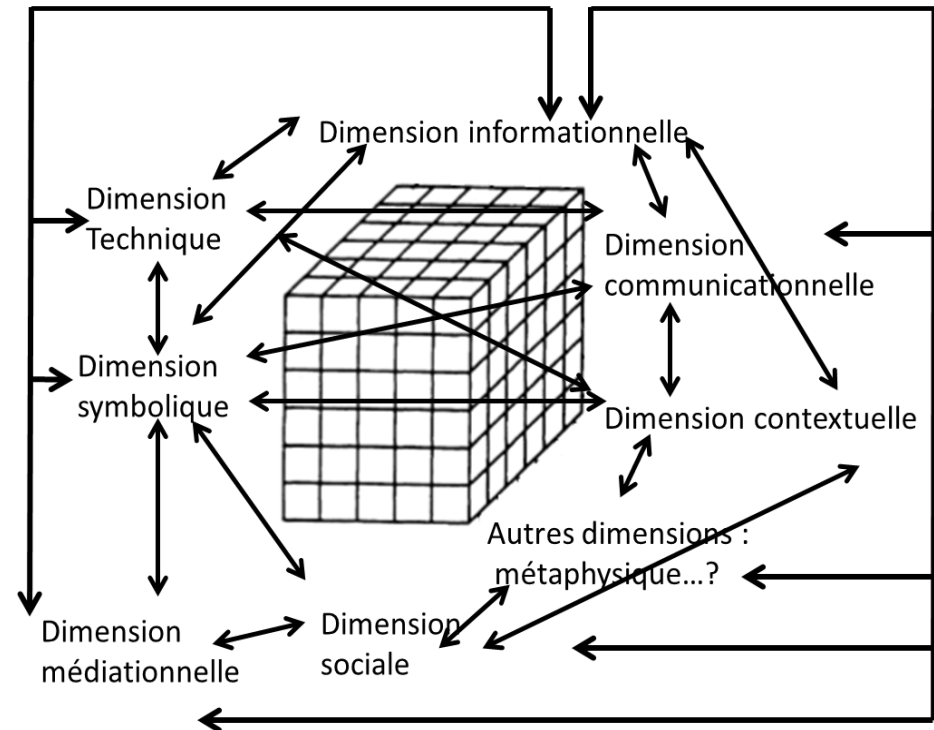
Dimension informationnelle

Dimension Technique

Dimension communicationnelle

Dimension symbolique

Dimension contextuelle

Autres dimensions : métaphysique…?

Dimension médiationnelle

Dimension sociale